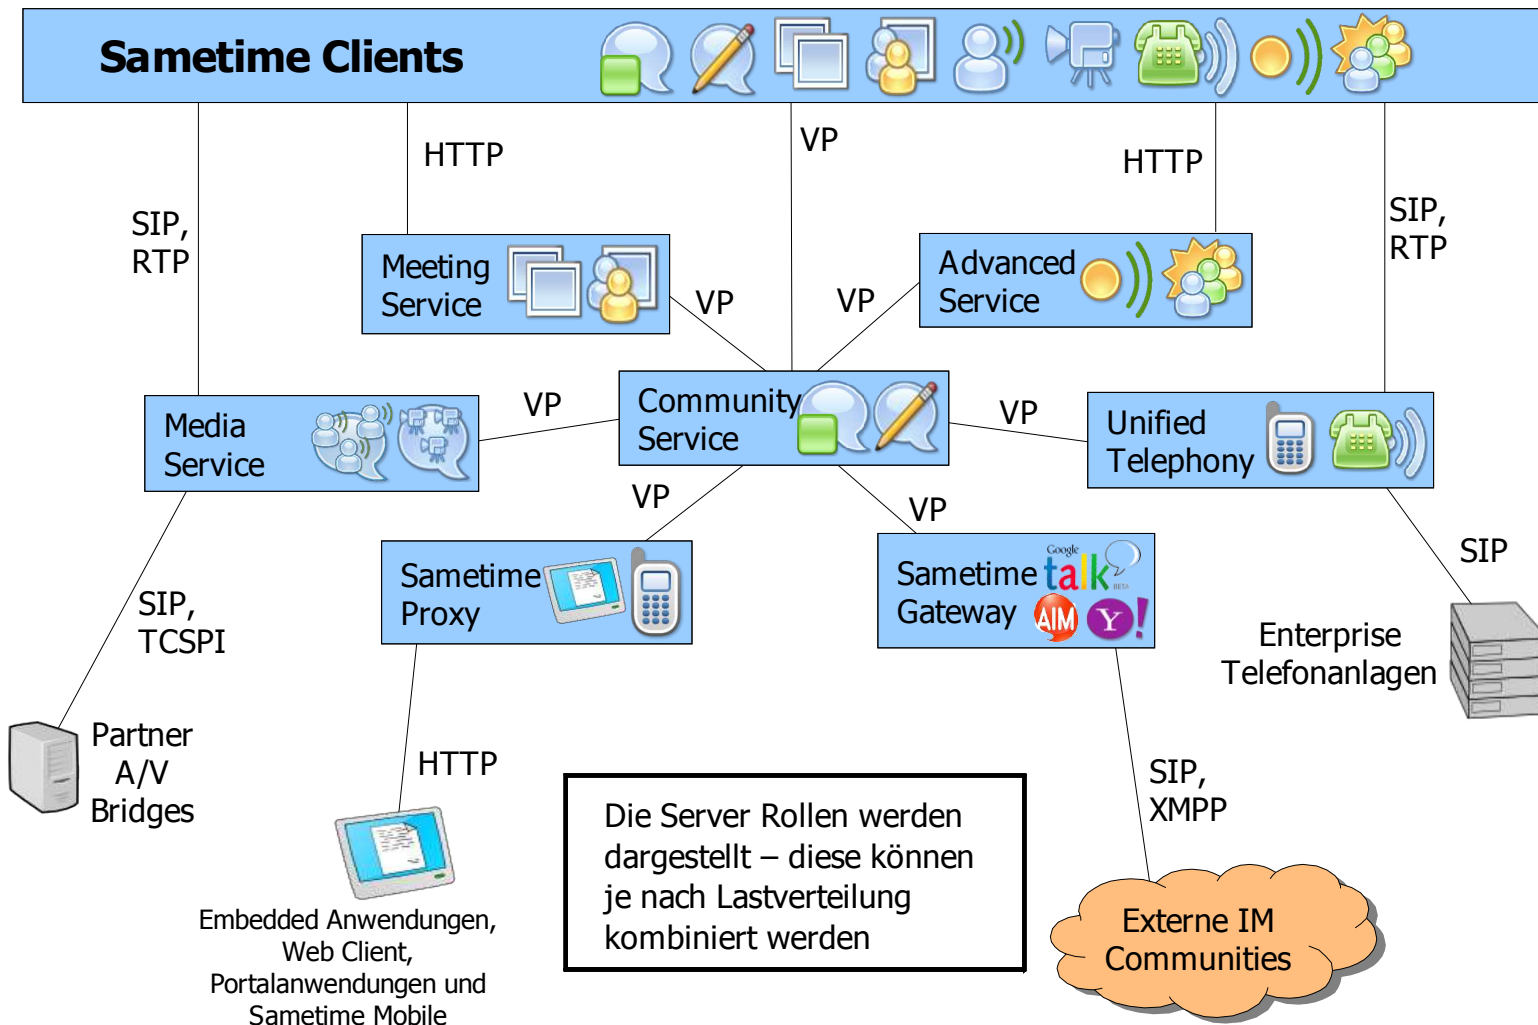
Sametime Clients

SIP, RTP

HTTP

VP

HTTP

SIP, RTP

Meeting Service

Advanced Service

VP

VP

Media Service

VP

Community Service

VP

Unified Telephony

VP

VP

Sametime Proxy

Sametime Gateway

Google talk BETA

AIM

Y!

SIP

SIP, TCSPI

Enterprise Telefonanlagen

Partner A/V Bridges

HTTP

Die Server Rollen werden dargestellt – diese können je nach Lastverteilung kombiniert werden

SIP, XMPP

Embedded Anwendungen, Web Client, Portalanwendungen und Sametime Mobile

Externe IM Communities